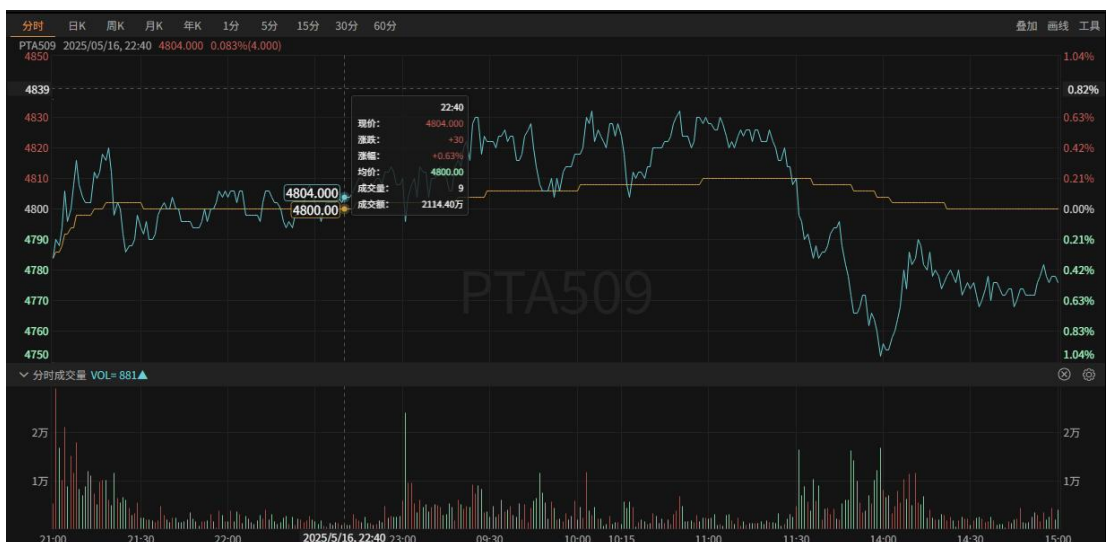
分时 日K 周K 月K 年K 1分 5分 15分 30分 60分 叠加 画线 工具

PTA509 2025/05/16, 22:40 4804.000 0.083%(4.000)

4850 4839 4830 4820 4810 4800 4790 4780 4770 4760 4750

1.04% 0.82% 0.63% 0.42% 0.21% 0.00% 0.21% 0.42% 0.63% 0.83% 1.04%

22:40
现价: 4804.000
涨跌: +30
涨幅: +0.63%
均价: 4800.00
成交量: 9
成交额: 2114.40万

4804.000
4800.00

PTA509

分时成交量 VOL= 881▲

2万 1万

2万 1万

21:00 21:30 22:00 2025/5/16, 22:40 23:00 09:30 10:00 10:15 11:00 11:30 14:00 14:30 15:00